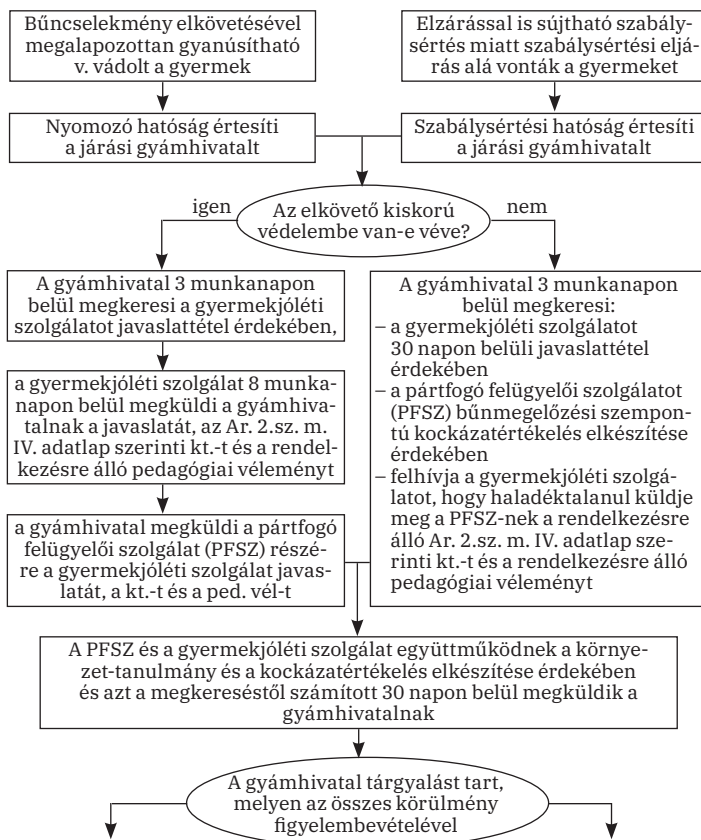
Bűncselekmény elkövetésével megalapozottan gyanúsítható v. vádolt a gyermek

Elzárással is sújtható szabálysértés miatt szabálysértési eljárás alá vonták a gyermeket

Nyomozó hatóság értesíti a járási gyámhivatalt

Szabálysértési hatóság értesíti a járási gyámhivatalt

igen

Az elkövető kiskorú védelembe van-e véve?

nem

A gyámhivatal 3 munkanapon belül megkeresi a gyermekjóléti szolgálatot javaslattétel érdekében,

a gyermekjóléti szolgálat 8 munkanapon belül megküldi a gyámhivatalnak a javaslatát, az Ar. 2.sz. m. IV. adatlap szerinti kt.-t és a rendelkezésre álló pedagógiai véleményt

a gyámhivatal megküldi a pártfogó felügyelői szolgálat (PFSZ) részére a gyermekjóléti szolgálat javaslatát, a kt.-t és a ped. vél-t

A gyámhivatal 3 munkanapon belül megkeresi:
– a gyermekjóléti szolgálatot 30 napon belüli javaslattétel érdekében
– a pártfogó felügyelői szolgálatot (PFSZ) bűnmegelőzési szempontú kockázatértékelés elkészítése érdekében
– felhívja a gyermekjóléti szolgálatot, hogy haladéktalanul küldje meg a PFSZ-nek a rendelkezésre álló Ar. 2.sz. m. IV. adatlap szerinti kt.-t és a rendelkezésre álló pedagógiai véleményt

A PFSZ és a gyermekjóléti szolgálat együttműködnek a környezet-tanulmány és a kockázatértékelés elkészítése érdekében és azt a megkereséstől számított 30 napon belül megküldik a gyámhivatalnak

A gyámhivatal tárgyalást tart, melyen az összes körülmény figyelembevételével